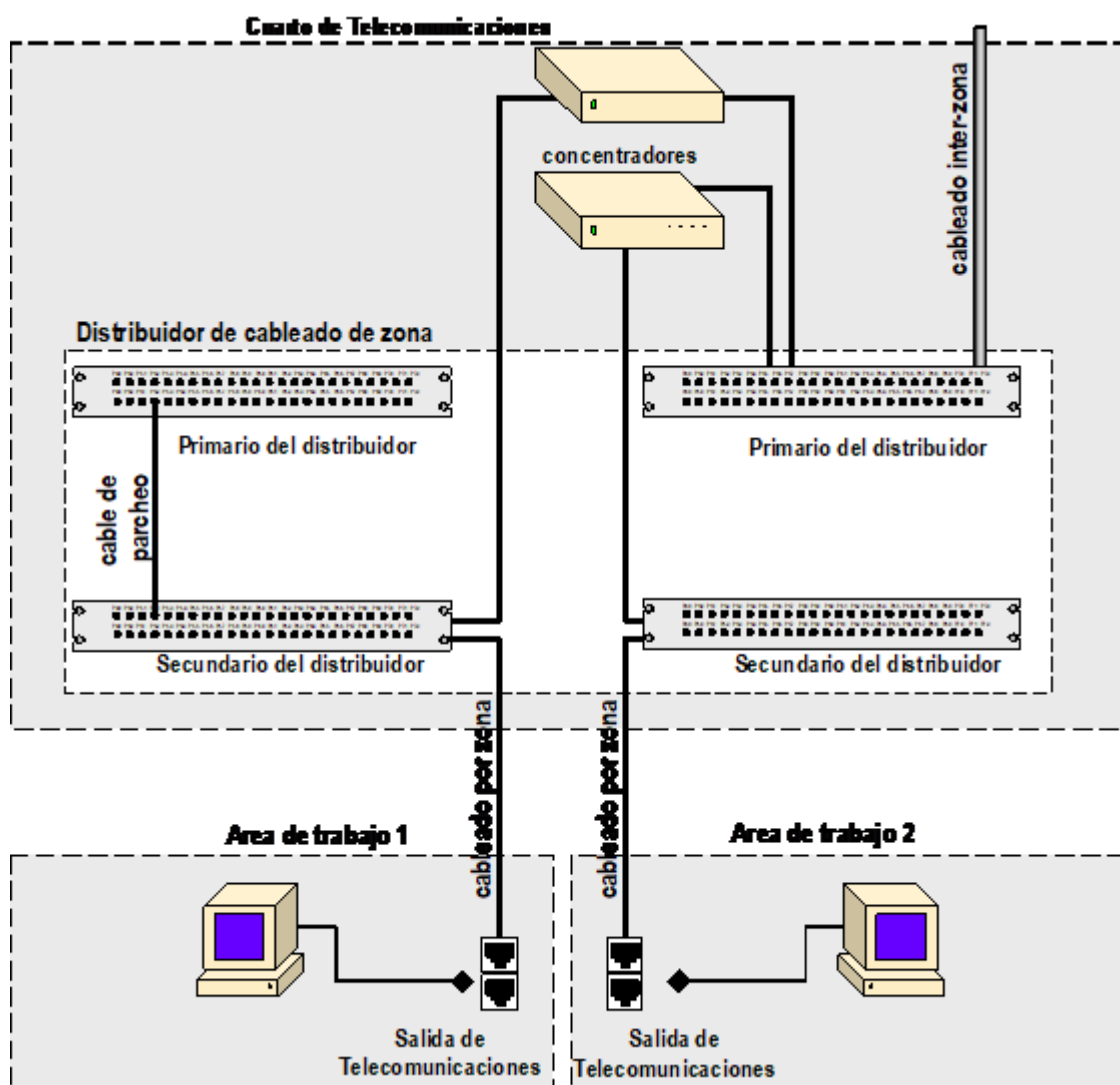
Cuarto de Telecomunicaciones

concentradores

cableado inter-zona

Distribuidor de cableado de zona

Primario del distribuidor

Primario del distribuidor

cable de parcheo

Secundario del distribuidor

Secundario del distribuidor

cableado por zona

cableado por zona

Area de trabajo 1

Area de trabajo 2

Salida de Telecomunicaciones

Salida de Telecomunicaciones